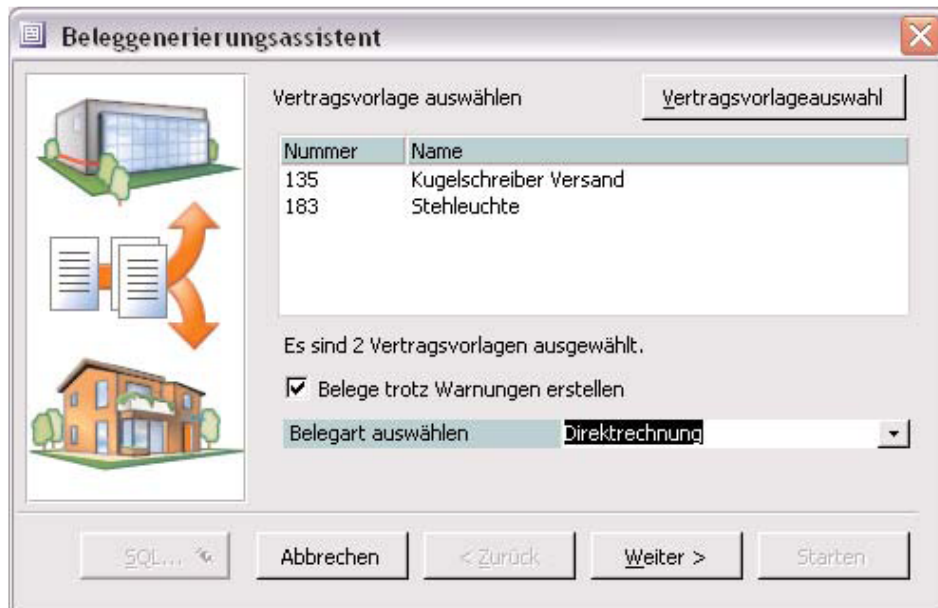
Beleggenerierungsassistent

Vertragsvorlage auswählen

Vertragsvorlageauswahl

| Nummer | Name |
|---|---|
| 135 | Kugelschreiber Versand |
| 183 | Stehleuchte |

Es sind 2 Vertragsvorlagen ausgewählt.

☑ Belege trotz Warnungen erstellen

Belegart auswählen Direktrechnung

SQL...

Abbrechen

< Zurück

Weiter >

Starten